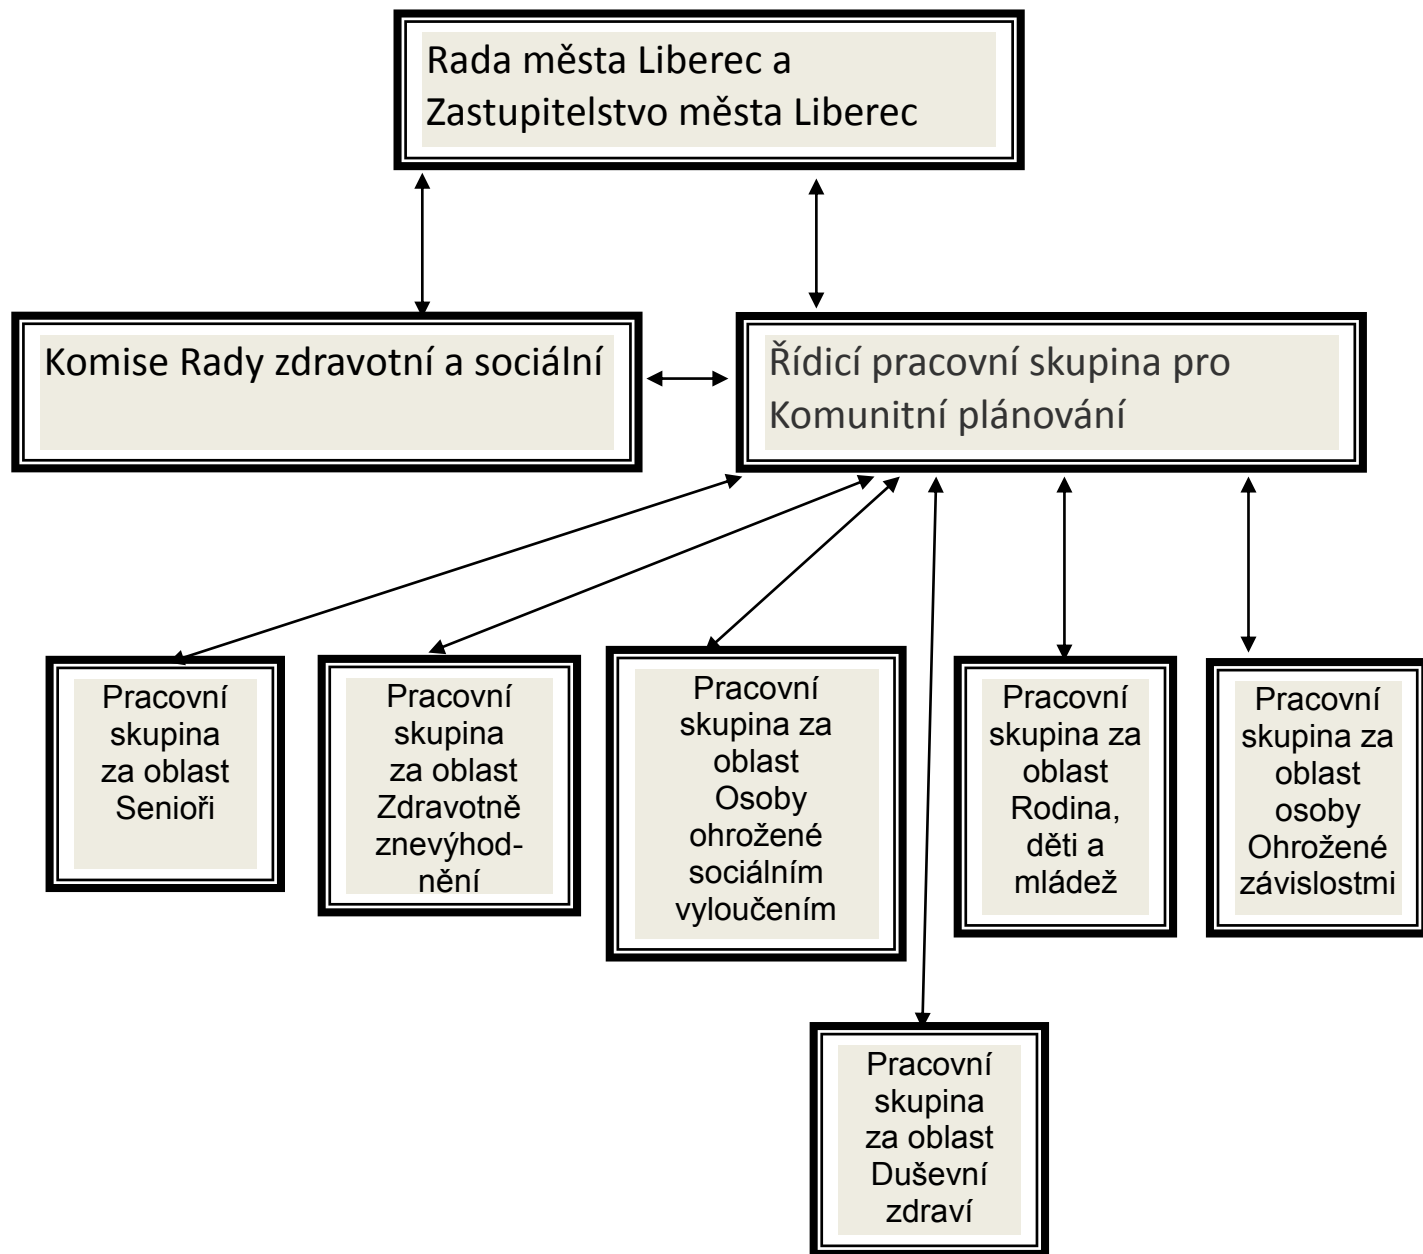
Rada města Liberec a Zastupitelstvo města Liberec

Komise Rady zdravotní a sociální

Řídicí pracovní skupina pro Komunitní plánování

Pracovní skupina za oblast Senioři

Pracovní skupina za oblast Zdravotně znevýhodnění

Pracovní skupina za oblast Osoby ohrožené sociálním vyloučením

Pracovní skupina za oblast Rodina, děti a mládež

Pracovní skupina za oblast osoby Ohrožené závislostmi

Pracovní skupina za oblast Duševní zdraví